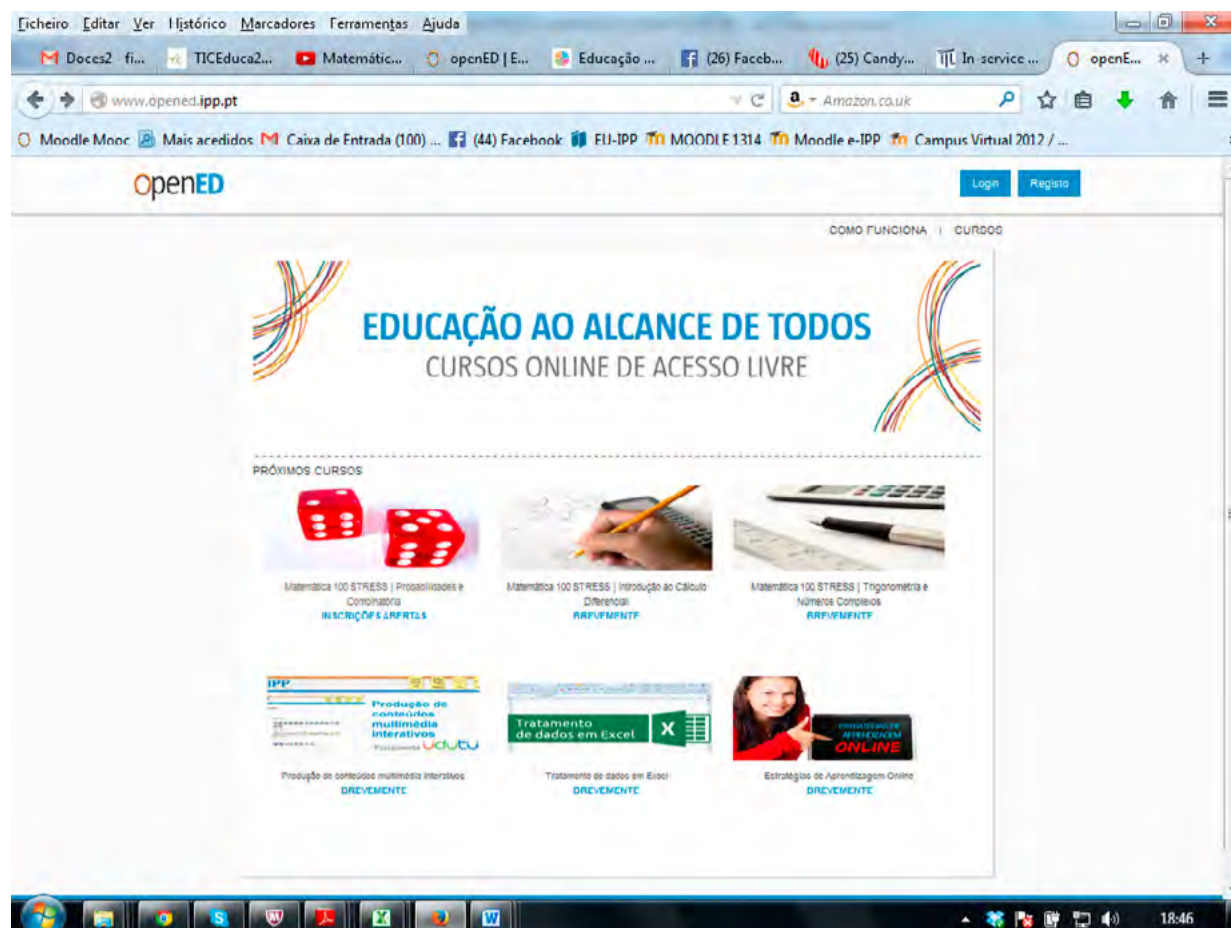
Ficheiro Editar Ver Histórico Marcadores Ferramentas Ajuda

Doces2 fi... TICEduca2... Matemátic... openED | E... Educação ... (26) Faceb... (25) Candy... In-service ... openE...

www.opened.ipp.pt

Amazon.co.uk

Moodle Mooc Mais acedidos Caixa de Entrada (100) ... (44) Facebook EU-IPP MOODLE 1314 Moodle e-IPP Campus Virtual 2012 / ...

openED

Login Registo

COMO FUNCIONA | CURSOS

EDUCAÇÃO AO ALCANCE DE TODOS
CURSOS ONLINE DE ACESSO LIVRE

PRÓXIMOS CURSOS

Matemática 100 STRESS | Probabilidades e Combinatória
INSCRIÇÕES ABERTAS

Matemática 100 STRESS | Introdução ao Cálculo Diferencial
BREVEMENTE

Matemática 100 STRESS | Trigonometria e Números Complexos
BREVEMENTE

IPP
Produção de conteúdos multimédia interativos
Udutu

Produção de conteúdos multimédia interativos
BREVEMENTE

Tratamento de dados em Excel

Tratamento de dados em Excel
BREVEMENTE

ESTRATÉGIAS DE APRENDIZAGEM ONLINE

Estratégias de Aprendizagem Online
BREVEMENTE

18:46